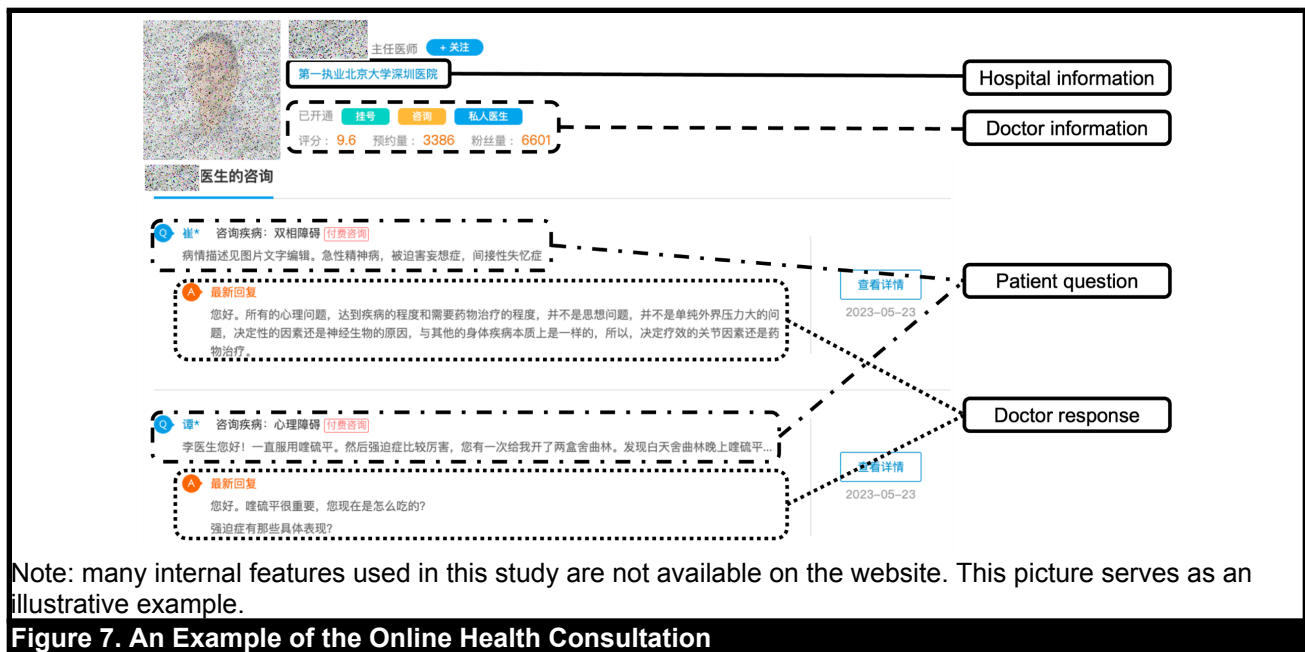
主任医师 + 关注

第一执业北京大学深圳医院

Hospital information

已开通 挂号 咨询 私人医生

评分：9.6 预约量：3386 粉丝量：6601

Doctor information

医生的咨询

Q 崔* 咨询疾病：双相障碍 付费咨询

病情描述见图片文字编辑。急性精神病，被迫害妄想症，间接性失忆症

Patient question

A 最新回复

您好。所有的心理问题，达到疾病的程度和需要药物治疗的程度，并不是思想问题，并不是单纯外界压力大的问题，决定性的因素还是神经生物的原因，与其他的身体疾病本质上是一样的，所以，决定疗效的关节因素还是药物治疗。

查看详情

2023-05-23

Q 谭* 咨询疾病：心理障碍 付费咨询

李医生您好！一直服用喹硫平。然后强迫症比较厉害，您有一次给我开了两盒舍曲林。发现白天舍曲林晚上喹硫平...

Doctor response

A 最新回复

您好。喹硫平很重要，您现在是怎么吃的?

强迫症有那些具体表现?

查看详情

2023-05-23

Note: many internal features used in this study are not available on the website. This picture serves as an illustrative example.

Figure 7. An Example of the Online Health Consultation